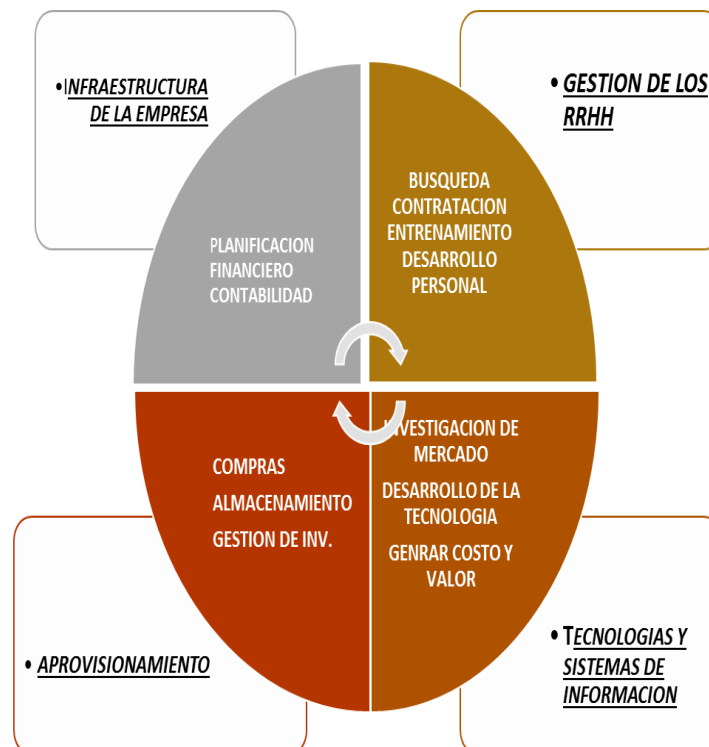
• INFRAESTRUCTURA DE LA EMPRESA

• GESTION DE LOS RRHH

PLANIFICACION
FINANCIERO
CONTABILIDAD

BUSQUEDA
CONTRATACION
ENTRENAMIENTO
DESARROLLO PERSONAL

COMPRAS
ALMACENAMIENTO
GESTION DE INV.

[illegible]NVESTIGACION DE MERCADO
DESARROLLO DE LA TECNOLOGIA
GENRAR COSTO Y VALOR

• APROVISIONAMIENTO

• TECNOLOGIAS Y SISTEMAS DE INFORMACION